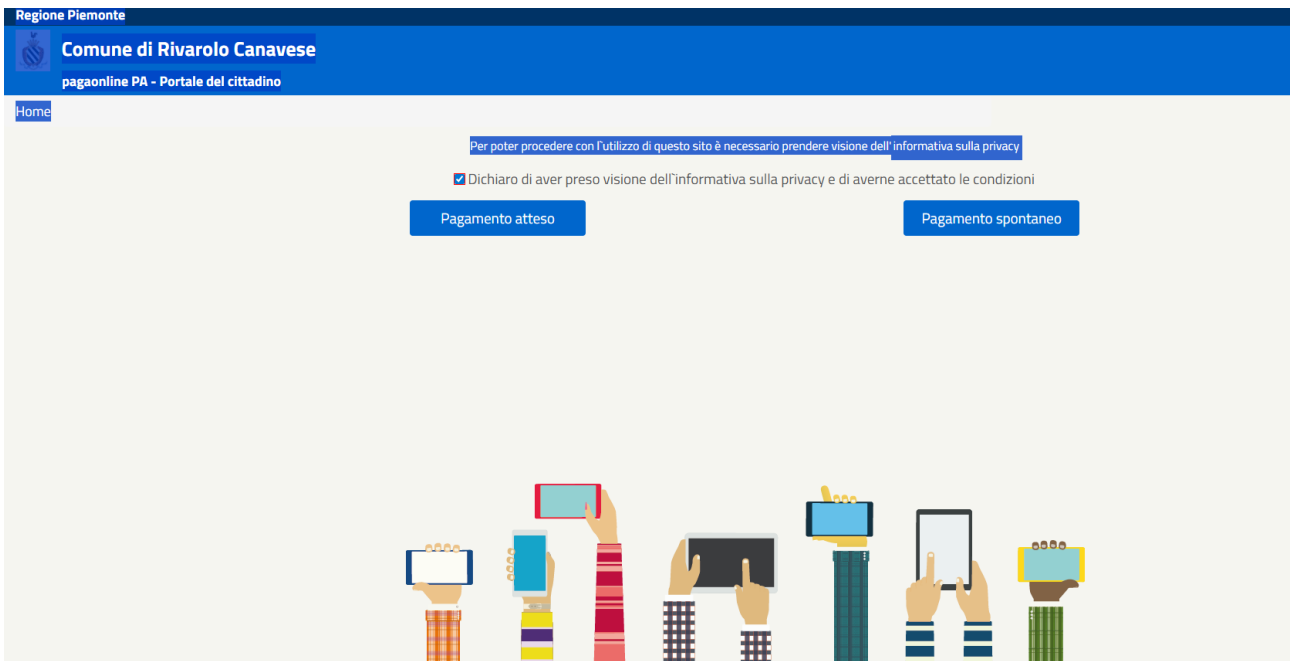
Regione Piemonte

Comune di Rivarolo Canavese

pagaonline PA - Portale del cittadino

Home

Per poter procedere con l'utilizzo di questo sito è necessario prendere visione dell' informativa sulla privacy

Dichiaro di aver preso visione dell`informativa sulla privacy e di averne accettato le condizioni

Pagamento atteso

Pagamento spontaneo